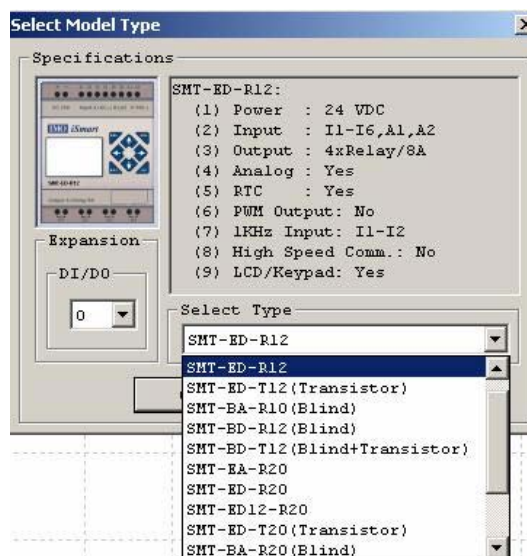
Select Model Type

Specifications

iSmart

SMT-ED-R12

Expansion

DI/DO

0

SMT-ED-R12:
(1) Power : 24 VDC
(2) Input : I1-I6,A1,A2
(3) Output : 4xRelay/8A
(4) Analog : Yes
(5) RTC : Yes
(6) PWM Output: No
(7) 1KHz Input: I1-I2
(8) High Speed Comm.: No
(9) LCD/Keypad: Yes

Select Type

SMT-ED-R12

SMT-ED-R12
SMT-ED-T12(Transistor)
SMT-BA-R10(Blind)
SMT-BD-R12(Blind)
SMT-BD-T12(Blind+Transistor)
SMT-EA-R20
SMT-ED-R20
SMT-ED12-R20
SMT-ED-T20(Transistor)
SMT-BA-R20(Blind)